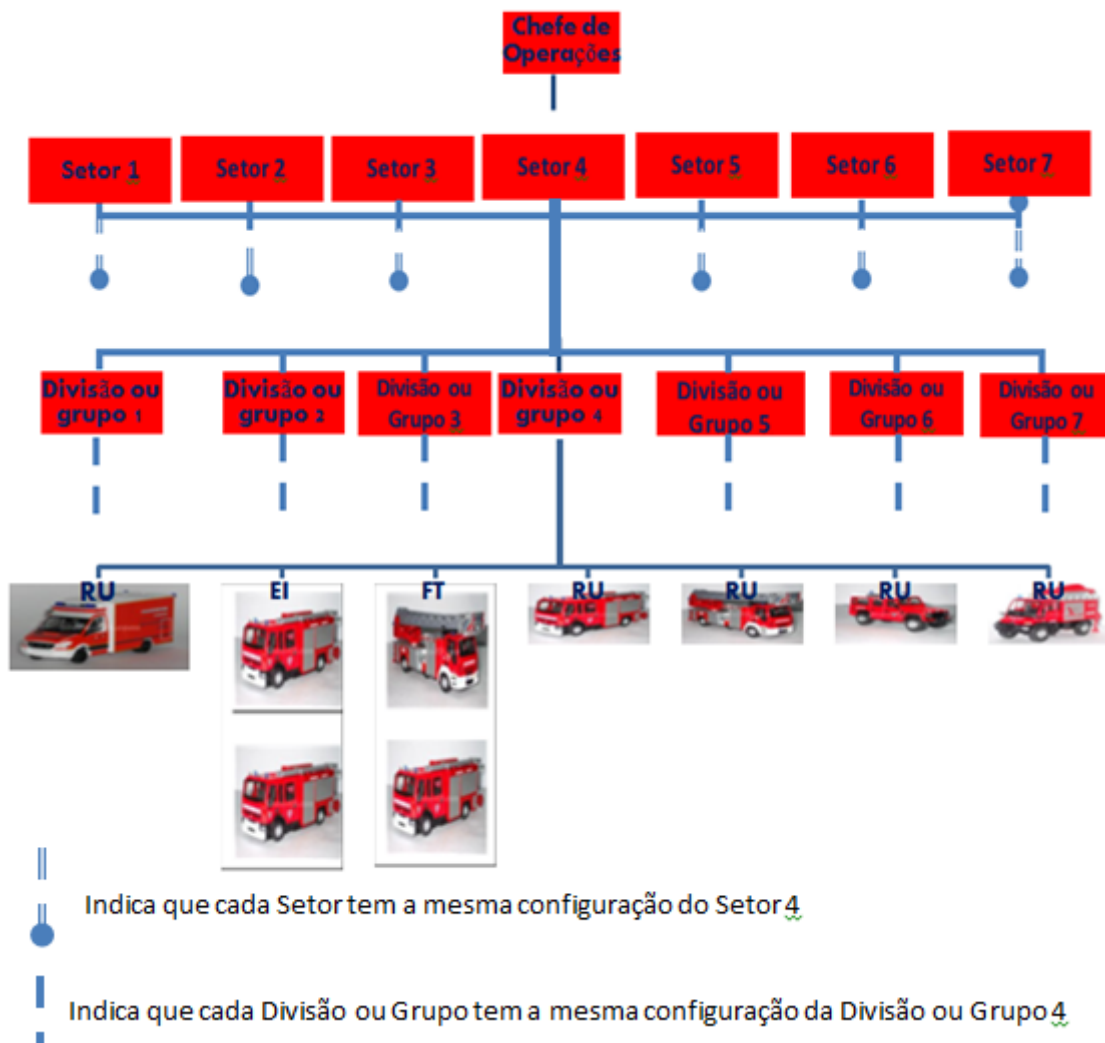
Chefe de Operações

Setor 1

Setor 2

Setor 3

Setor 4

Setor 5

Setor 6

Setor 7

Divisão ou grupo 1

Divisão ou grupo 2

Divisão ou Grupo 3

Divisão ou grupo 4

Divisão ou Grupo 5

Divisão ou Grupo 6

Divisão ou Grupo 7

RU

EI

FT

RU

RU

RU

RU

Indica que cada Setor tem a mesma configuração do Setor 4

Indica que cada Divisão ou Grupo tem a mesma configuração da Divisão ou Grupo 4